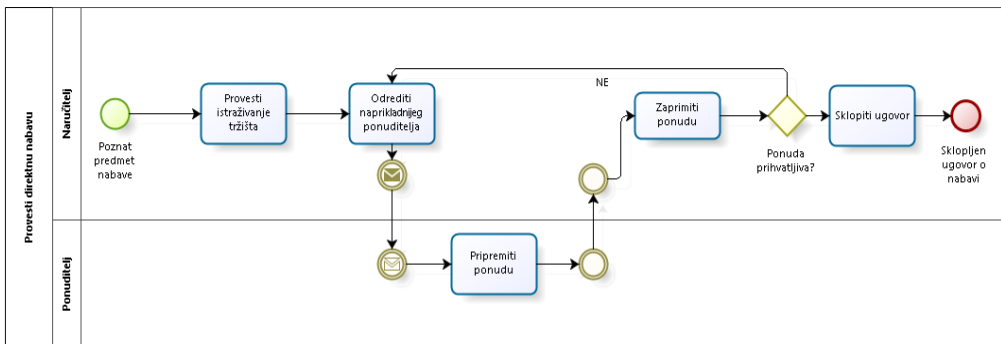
Provesti direktnu nabavu

Naručitelj

Poznat predmet nabave

Provesti istraživanje tržišta

Odrediti naprikladnijeg ponuditelja

NE

Zaprimiti ponudu

Ponuda prihvatljiva?

Sklopiti ugovor

Sklopljen ugovor o nabavi

Ponuditelj

Pripremiti ponudu